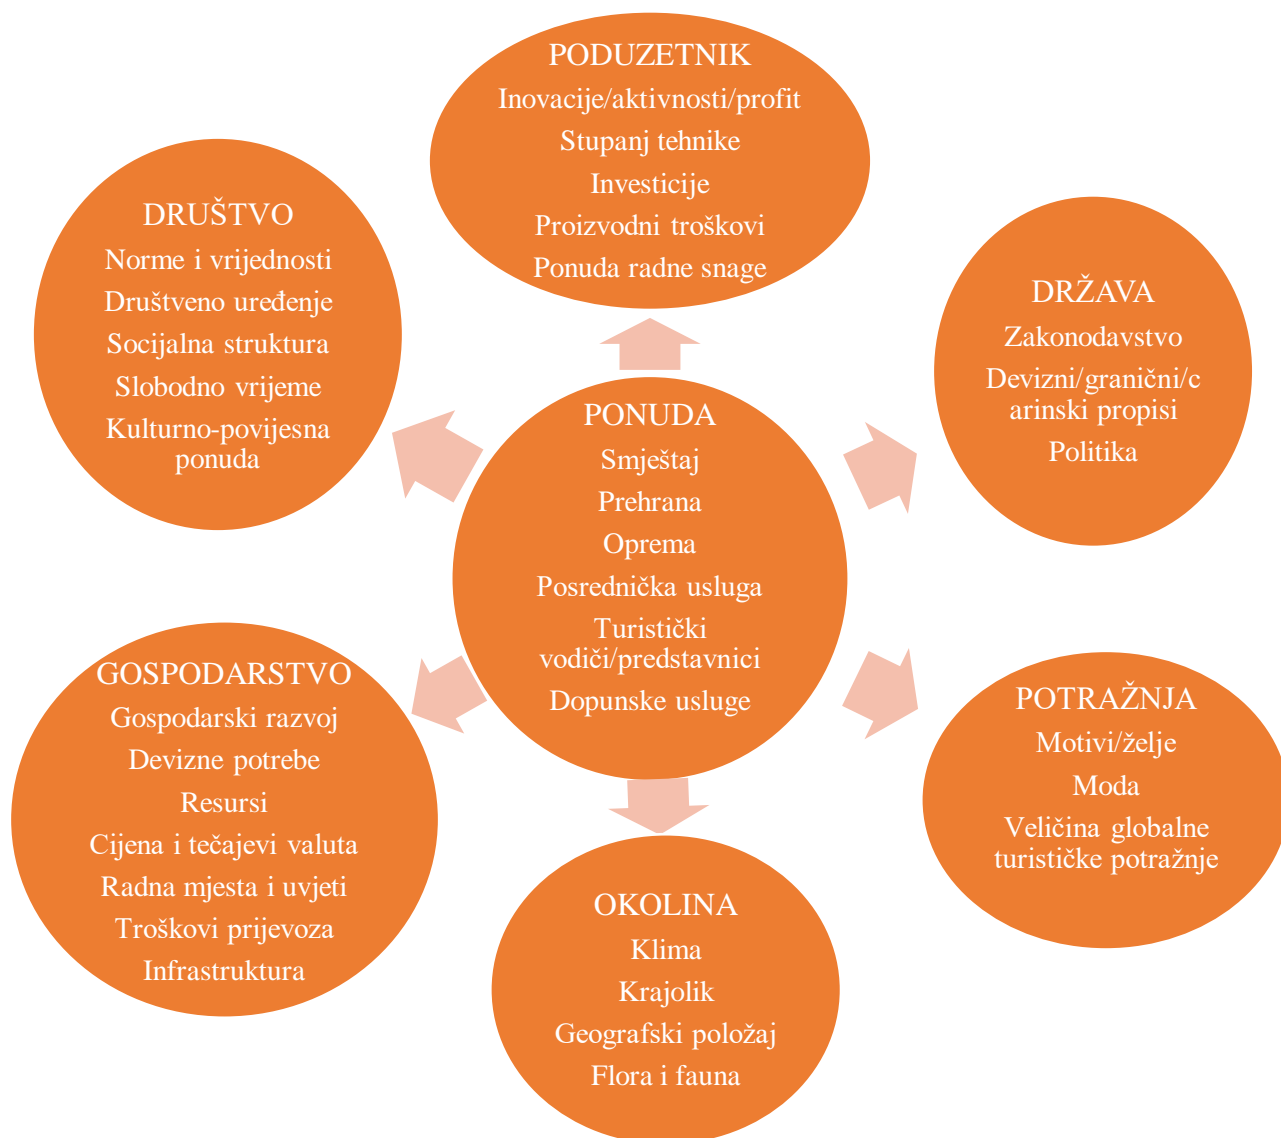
PONUDA
Smještaj
Prehrana
Oprema
Posrednička usluga
Turistički vodiči/predstavnici
Dopunske usluge

PODUZETNIK
Inovacije/aktivnosti/profit
Stupanj tehnike
Investicije
Proizvodni troškovi
Ponuda radne snage

DRŽAVA
Zakonodavstvo
Devizni/granični/carinski propisi
Politika

POTRAŽNJA
Motivi/želje
Moda
Veličina globalne turističke potražnje

OKOLINA
Klima
Krajolik
Geografski položaj
Flora i fauna

GOSPODARSTVO
Gospodarski razvoj
Devizne potrebe
Resursi
Cijena i tečajevi valuta
Radna mjesta i uvjeti
Troškovi prijevoza
Infrastruktura

DRUŠTVO
Norme i vrijednosti
Društveno uređenje
Socijalna struktura
Slobodno vrijeme
Kulturno-povijesna ponuda